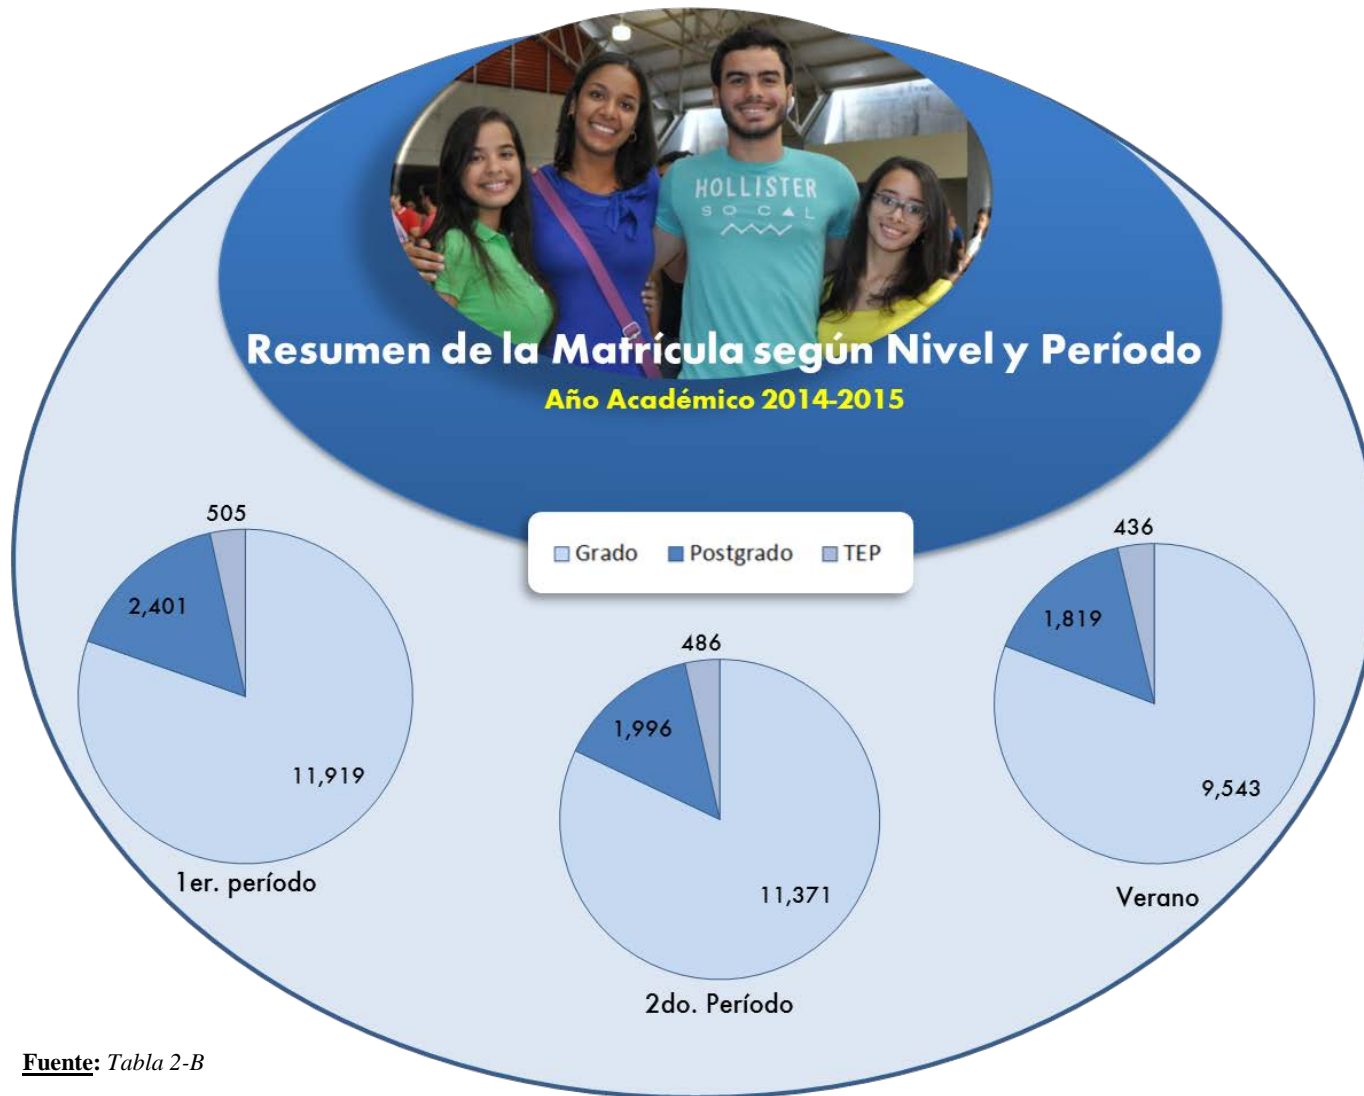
HOLLISTER
SOCAL

Resumen de la Matrícula según Nivel y Período
Año Académico 2014-2015

Grado Postgrado TEP

505
2,401
11,919
1er. período

486
1,996
11,371
2do. Período

436
1,819
9,543
Verano

Fuente: Tabla 2-B